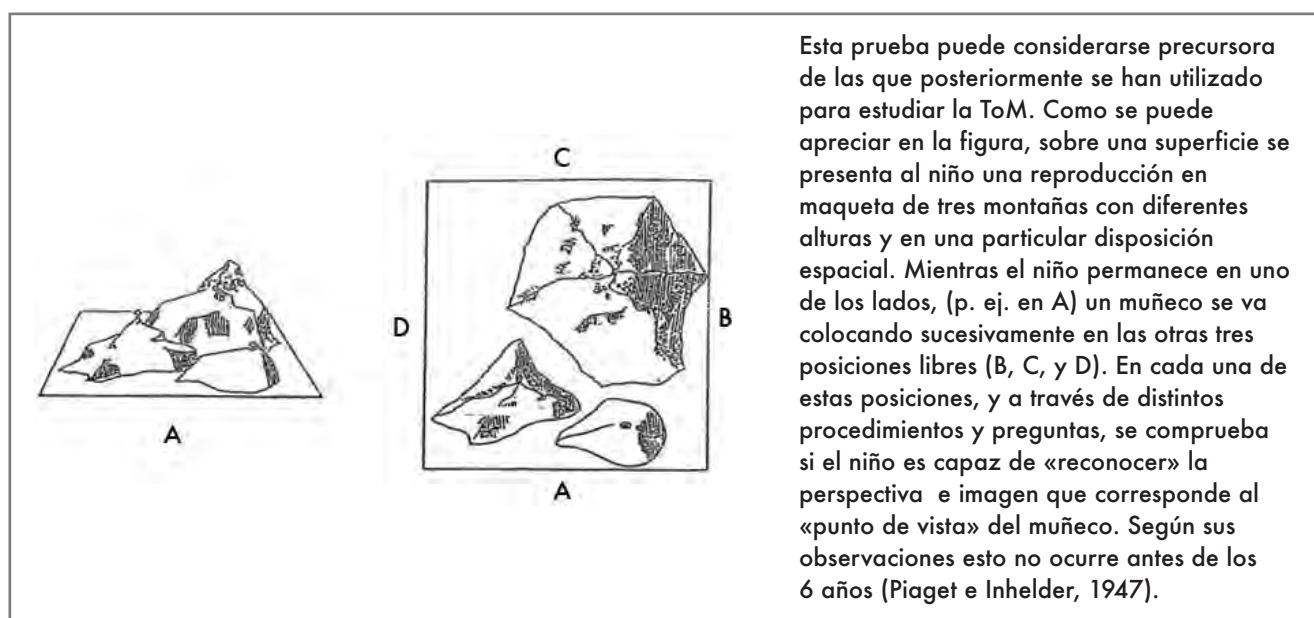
A

C

D

B

A

Esta prueba puede considerarse precursora de las que posteriormente se han utilizado para estudiar la ToM. Como se puede apreciar en la figura, sobre una superficie se presenta al niño una reproducción en maqueta de tres montañas con diferentes alturas y en una particular disposición espacial. Mientras el niño permanece en uno de los lados, (p. ej. en A) un muñeco se va colocando sucesivamente en las otras tres posiciones libres (B, C, y D). En cada una de estas posiciones, y a través de distintos procedimientos y preguntas, se comprueba si el niño es capaz de «reconocer» la perspectiva e imagen que corresponde al «punto de vista» del muñeco. Según sus observaciones esto no ocurre antes de los 6 años (Piaget e Inhelder, 1947).